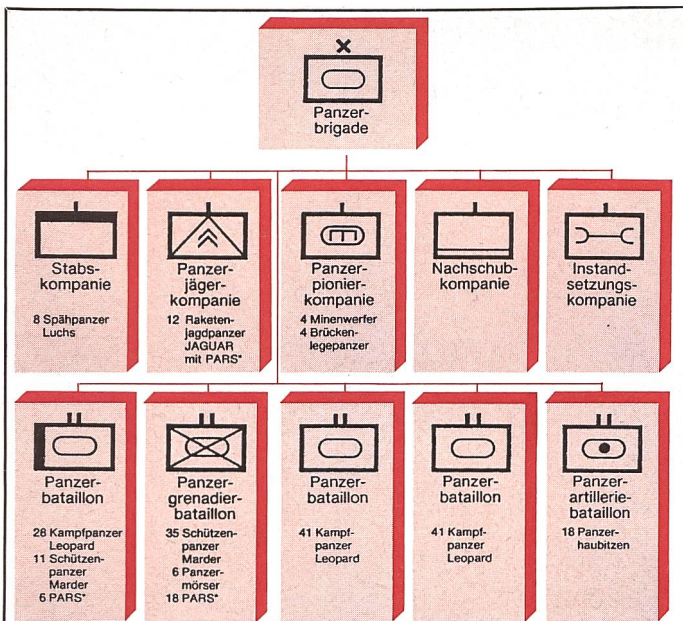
Panzerbrigade

Stabskompanie

8 Spähpanzer Luchs

Panzerjägerkompanie

12 Raketenjagdpanzer JAGUAR mit PARS*

Panzerpionierkompanie

4 Minenwerfer 4 Brückenlegepanzer

Nachschubkompanie

Instandsetzungskompanie

Panzerbataillon

28 Kampfpanzer Leopard 11 Schützenpanzer Marder 6 PARS*

Panzergrenadierbataillon

35 Schützenpanzer Marder 6 Panzermörser 18 PARS*

Panzerbataillon

41 Kampfpanzer Leopard

Panzerbataillon

41 Kampfpanzer Leopard

Panzerartilleriebataillon

18 Panzerhaubitzen